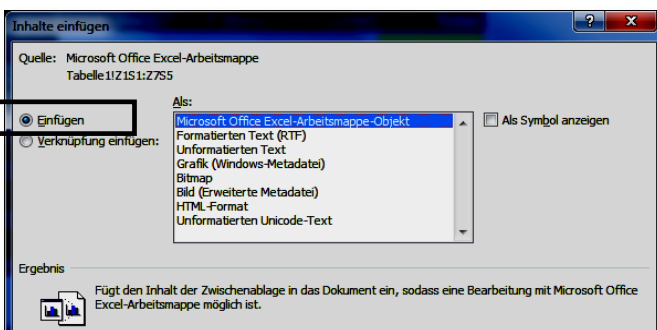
Inhalte einfügen

?

X

Quelle: Microsoft Office Excel-Arbeitsmappe
Tabelle1!Z1S1:Z7S5

Als:

Einfügen

Verknüpfung einfügen:

Microsoft Office Excel-Arbeitsmappe-Objekt
Formatierten Text (RTF)
Unformatierten Text
Grafik (Windows-Metadatei)
Bitmap
Bild (Erweiterte Metadatei)
HTML-Format
Unformatierten Unicode-Text

Als Symbol anzeigen

Ergebnis

Fügt den Inhalt der Zwischenablage in das Dokument ein, sodass eine Bearbeitung mit Microsoft Office Excel-Arbeitsmappe möglich ist.